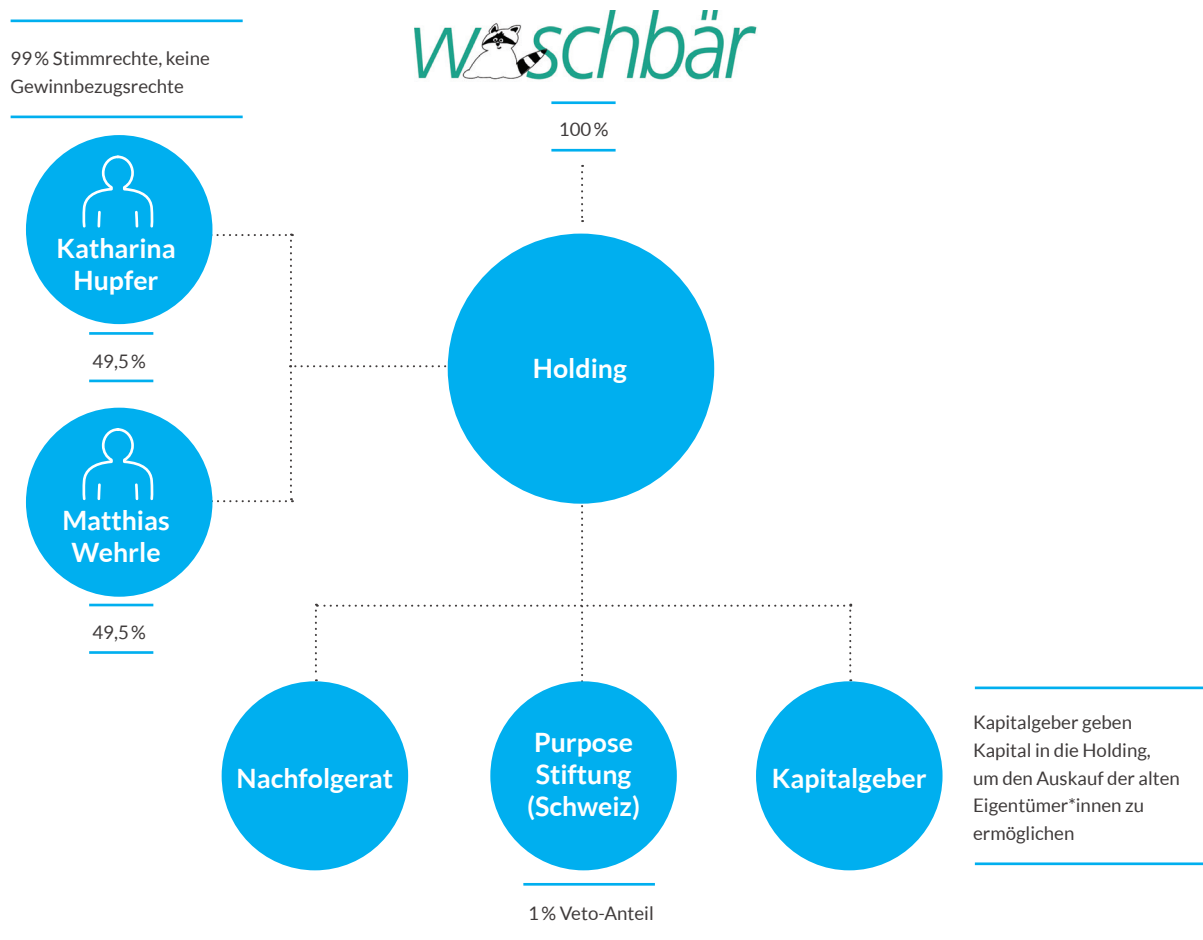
99 % Stimmrechte, keine Gewinnbezugsrechte

waschbär

100 %

Katharina Hupfer

49,5 %

Holding

Matthias Wehrle

49,5 %

Nachfolgerat

Purpose Stiftung (Schweiz)

1 % Veto-Anteil

Kapitalgeber

Kapitalgeber geben Kapital in die Holding, um den Auskauf der alten Eigentümer*innen zu ermöglichen